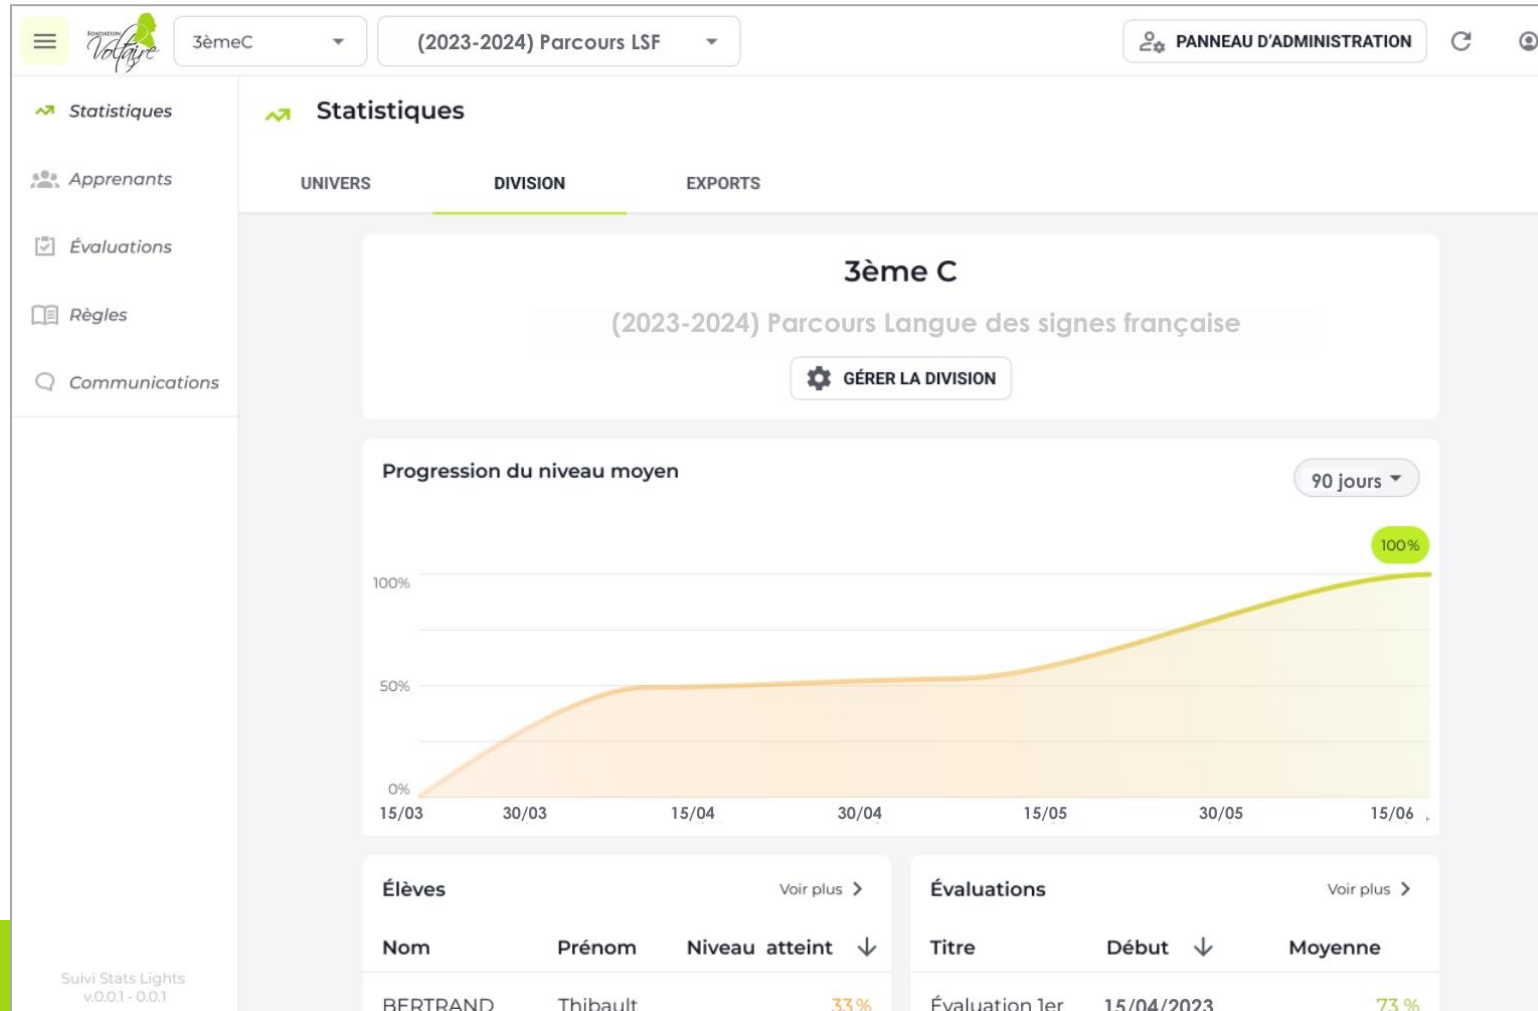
Fondation Voltaire

3èmeC

(2023-2024) Parcours LSF

PANNEAU D'ADMINISTRATION

Statistiques

Apprenants

Évaluations

Règles

Communications

Suivi Stats Lights
v.0.0.1 - 0.0.1

Statistiques

UNIVERS

DIVISION

EXPORTS

3ème C

(2023-2024) Parcours Langue des signes française

GÉRER LA DIVISION

Progression du niveau moyen

90 jours

100%

100%

50%

0%

15/03 30/03 15/04 30/04 15/05 30/05 15/06

Élèves

Voir plus

| Nom | Prénom | Niveau atteint |
|---|---|---|
| BERTRAND | Thibault | 33 % |

Évaluations

Voir plus

| Titre | Début | Moyenne |
|---|---|---|
| Évaluation 1er | 15/04/2023 | 73 % |